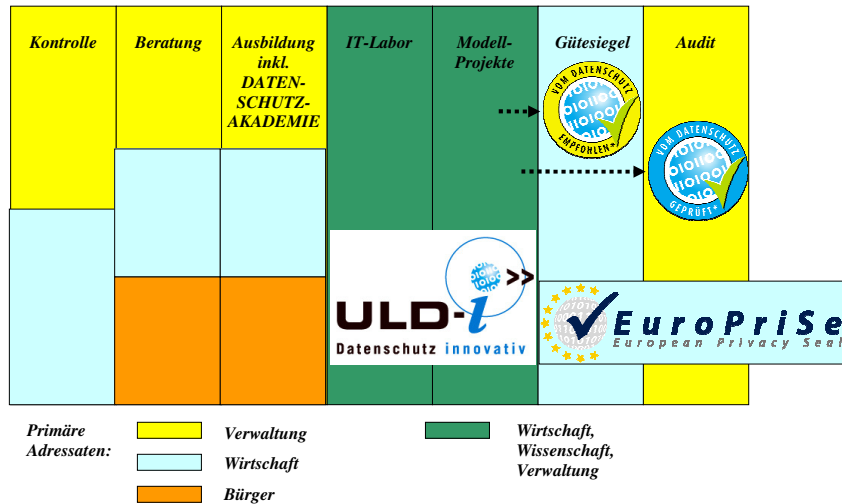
Kontrolle

Beratung

Ausbildung inkl. DATENSCHUTZ-AKADEMIE

IT-Labor

Modell-Projekte

Gütesiegel

Audit

VOM DATENSCHUTZ EMPFOHLEN

VOM DATENSCHUTZ GEPRÜFT

ULD-i

Datenschutz innovativ

EuroPriSe

European Privacy Seal

Primäre Adressaten:

Verwaltung

Wirtschaft

Bürger

Wirtschaft, Wissenschaft, Verwaltung